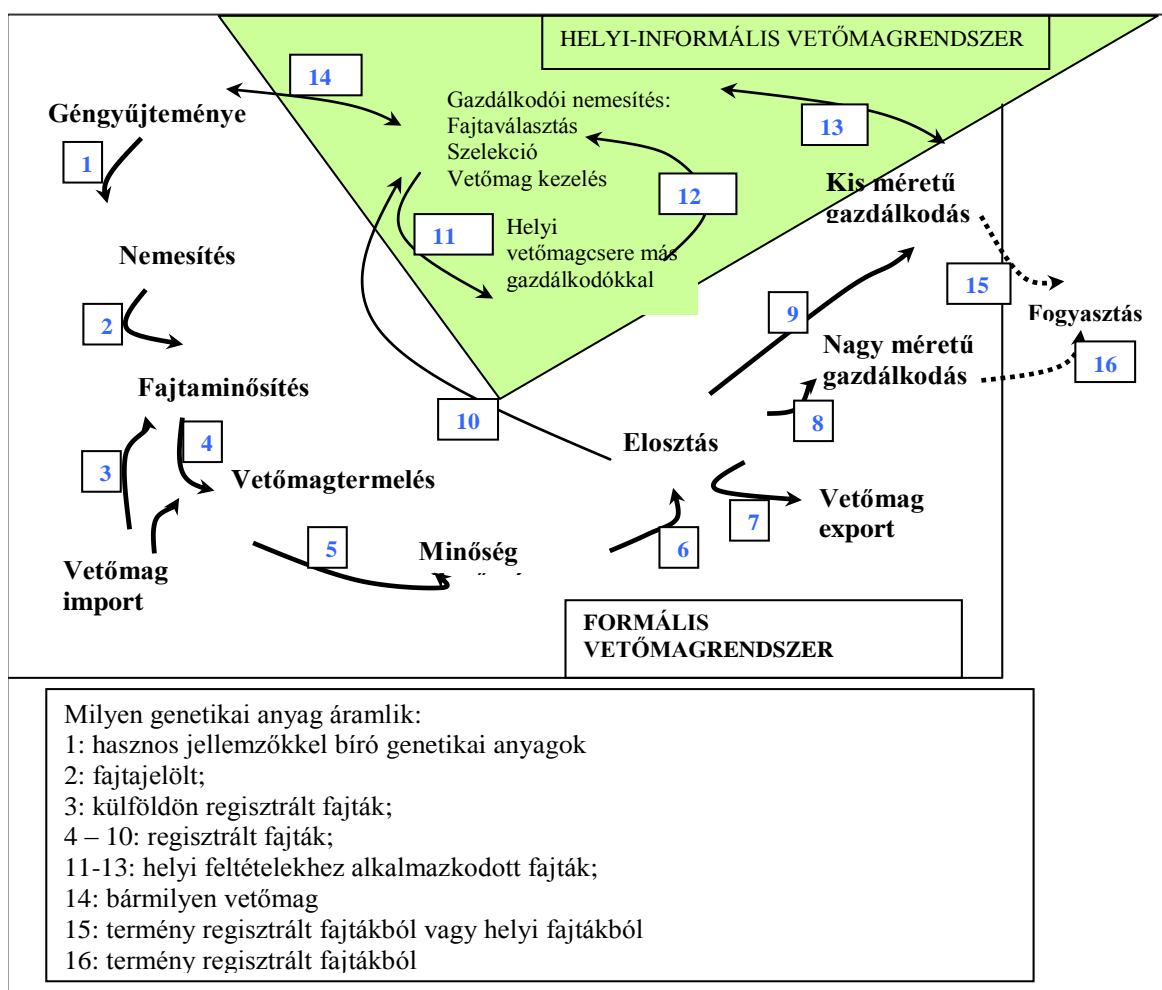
HELYI-INFORMÁLIS VETŐMAGRENDSZER

14

Géngyűjteménye

Gazdálkodói nemesítés:
Fajtaválasztás
Szelekció
Vetőmag kezelés

13

1

12

Kis méretű gazdálkodás

11 Helyi vetőmagcsere más gazdálkodókkal

Nemesítés

15

Fogyasztás

9

2

Nagy méretű gazdálkodás

16

Fajtaminősítés

10

8

4

Elosztás

3

Vetőmagtermelés

Vetőmag export

7

5

Minőség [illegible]

6

Vetőmag import

FORMÁLIS VETŐMAGRENDSZER

Milyen genetikai anyag áramlik:
1: hasznos jellemzőkkel bíró genetikai anyagok
2: fajtajelölt;
3: külföldön regisztrált fajták;
4 – 10: regisztrált fajták;
11-13: helyi feltételekhez alkalmazkodott fajták;
14: bármilyen vetőmag
15: termény regisztrált fajtákból vagy helyi fajtákból
16: termény regisztrált fajtákból